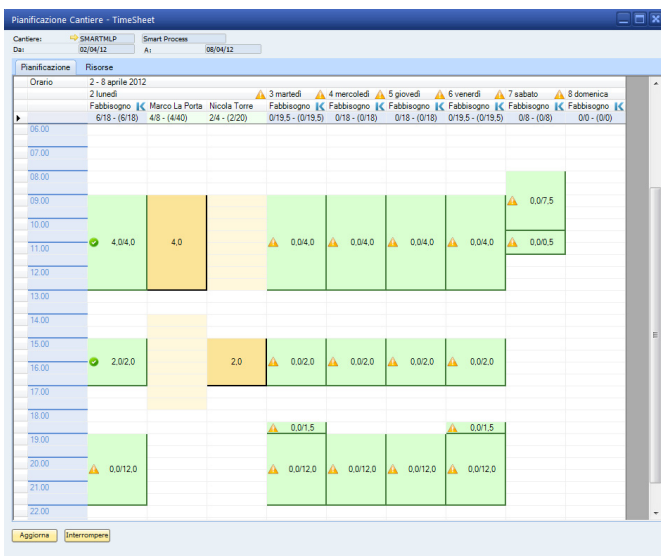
Pianificazione Cantiere - TimeSheet

Cantiere: SMARTMLP Smart Process
Da: 02/04/12 A: 08/04/12

Pianificazione Risorse

Orario
2 - 8 aprile 2012

| | 2 lunedì | | | 3 martedì | 4 mercoledì | 5 giovedì | 6 venerdì | 7 sabato | 8 domenica |
|---|---|---|---|---|---|---|---|---|---|
| | Fabbisogno | Marco La Porta | Nicola Torre | Fabbisogno | Fabbisogno | Fabbisogno | Fabbisogno | Fabbisogno | Fabbisogno |
| | 6/18 - (6/18) | 4/8 - (4/40) | 2/4 - (2/20) | 0/19,5 - (0/19,5) | 0/18 - (0/18) | 0/18 - (0/18) | 0/19,5 - (0/19,5) | 0/8 - (0/8) | 0/0 - (0/0) |
| 06.00 | | | | | | | | | |
| 07.00 | | | | | | | | | |
| 08.00 | | | | | | | | 0,0/7,5 | |
| 09.00 | | | | | | | | | |
| 10.00 | | | | | | | | | |
| 11.00 | 4,0/4,0 | 4,0 | | 0,0/4,0 | 0,0/4,0 | 0,0/4,0 | 0,0/4,0 | 0,0/0,5 | |
| 12.00 | | | | | | | | | |
| 13.00 | | | | | | | | | |
| 14.00 | | | | | | | | | |
| 15.00 | | | | | | | | | |
| 16.00 | 2,0/2,0 | | 2,0 | 0,0/2,0 | 0,0/2,0 | 0,0/2,0 | 0,0/2,0 | | |
| 17.00 | | | | | | | | | |
| 18.00 | | | | 0,0/1,5 | | | 0,0/1,5 | | |
| 19.00 | | | | | | | | | |
| 20.00 | 0,0/12,0 | | | 0,0/12,0 | 0,0/12,0 | 0,0/12,0 | 0,0/12,0 | | |
| 21.00 | | | | | | | | | |
| 22.00 | | | | | | | | | |

Aggiorna Interrompere